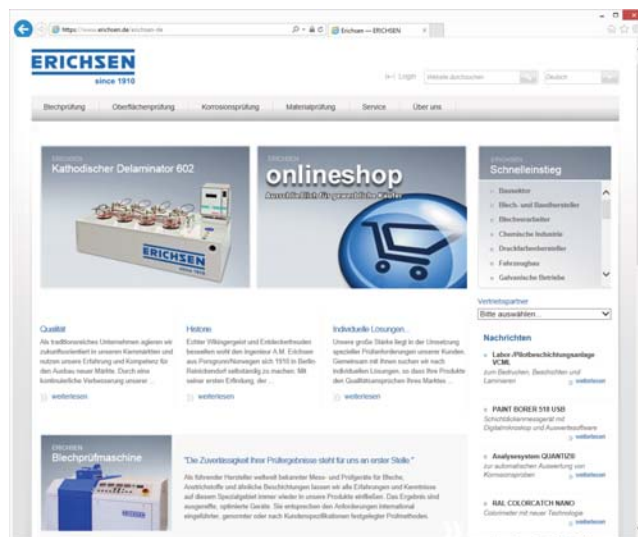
https://www.erichsen.de/erichsen-de
Erichsen — ERICHSEN

ERICHSEN
since 1910

Login Website durchsuchen Deutsch

Blechprüfung Oberflächenprüfung Korrosionsprüfung Materialprüfung Service Über uns

ERICHSEN
Kathodischer Delaminator 602

ERICHSEN
since 1910

ERICHSEN
onlineshop
Ausschließlich für gewerbliche Käufer

ERICHSEN
Schnelleinstieg

Bausektor
Blech- und Bandhersteller
Blechverarbeiter
Chemische Industrie
Druckfarbenhersteller
Fahrzeugbau
Galvanische Betriebe

Vertriebspartner
Bitte auswählen...

Qualität
Als traditionsreiches Unternehmen agieren wir zukunftsorientiert in unseren Kernmärkten und nutzen unsere Erfahrung und Kompetenz für den Ausbau neuer Märkte. Durch eine kontinuierliche Verbesserung unserer ...

weiterlesen

Historie
Echter Wikingergeist und Entdeckerfreuden bewegten wohl den Ingenieur A.M. Erichsen aus Porsgrunn/Norwegen sich 1910 in Berlin Reinickendorf selbständig zu machen. Mit seiner ersten Erfindung, der ...

weiterlesen

Individuelle Lösungen...
Unsere große Stärke liegt in der Umsetzung spezieller Prüfanforderungen unserer Kunden. Gemeinsam mit Ihnen suchen wir nach individuellen Lösungen, so dass Ihre Produkte den Qualitätsansprüchen Ihres Marktes ...

weiterlesen

Nachrichten

Labor-/Pilotbeschichtungsanlage VCML
zum Bedrucken, Beschichten und Laminieren
weiterlesen

PAINT BORER 518 USB
Schichtdickenmessgerät mit Digitalmikroskop und Auswertesoftware
weiterlesen

Analysesystem QUANTIZ©
zur automatischen Auswertung von Korrosionsproben
weiterlesen

RAL COLORCATCH NANO
Colorimeter mit neuer Technologie
weiterlesen

ERICHSEN
Blechprüfmaschine

"Die Zuverlässigkeit Ihrer Prüfergebnisse steht für uns an erster Stelle."

Als führender Hersteller weltweit bekannter Mess- und Prüfgeräte für Bleche, Anstrichstoffe und ähnliche Beschichtungen lassen wir alle Erfahrungen und Kenntnisse auf diesem Spezialgebiet immer wieder in unsere Produkte einfließen. Das Ergebnis sind ausgereifte, optimierte Geräte. Sie entsprechen den Anforderungen international eingeführter, genormter oder nach Kundenspezifikationen festgelegter Prüfmethoden.